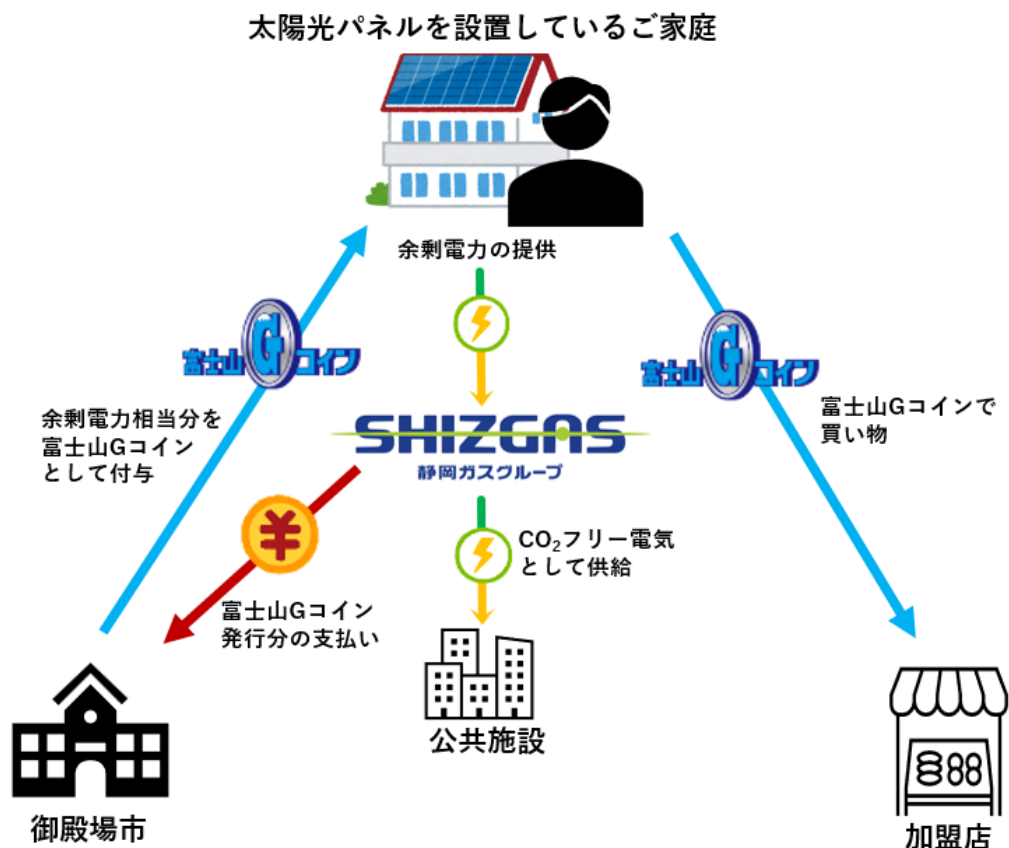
太陽光パネルを設置しているご家庭

余剰電力の提供

富士山Gコイン

余剰電力相当分を富士山Gコインとして付与

富士山Gコイン

富士山Gコインで買い物

SHIZGAS
静岡ガスグループ

¥

富士山Gコイン発行分の支払い

CO$_2$フリー電気として供給

公共施設

御殿場市

加盟店